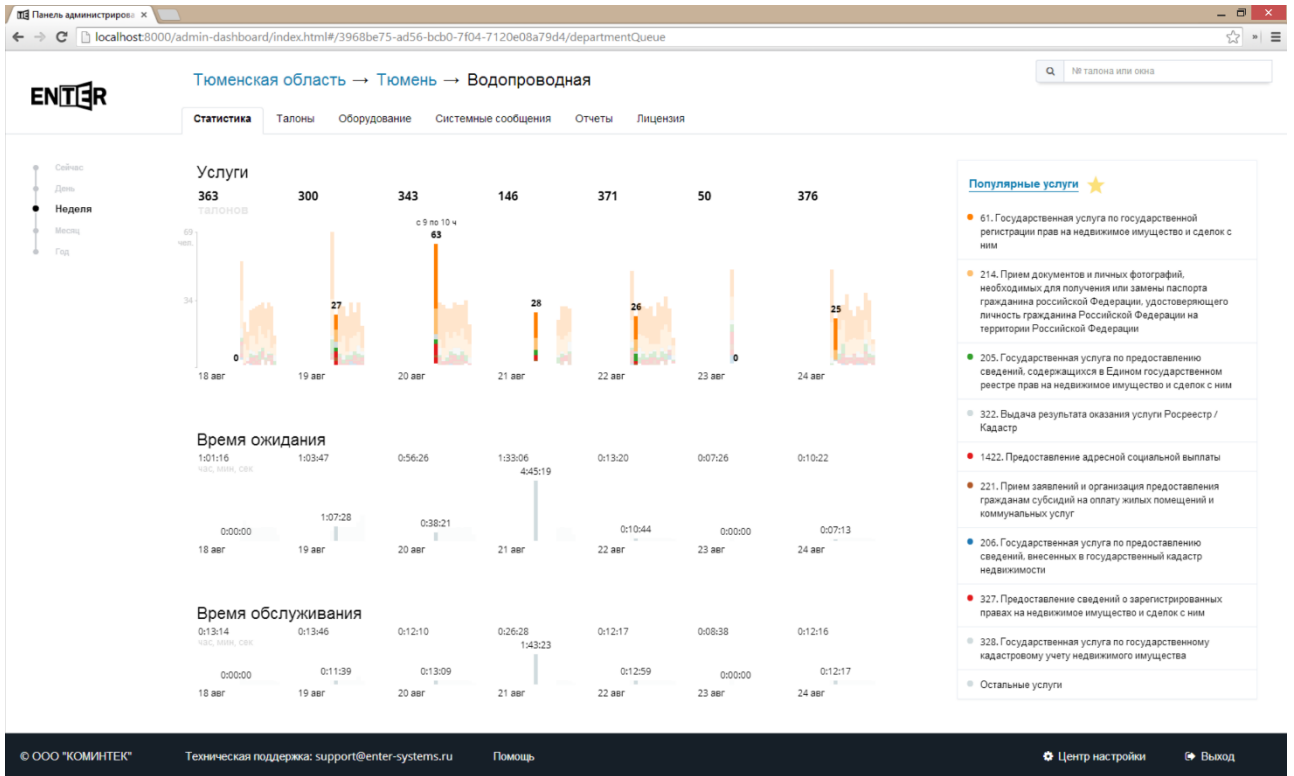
Панель администрирова ×

localhost:8000/admin-dashboard/index.html#/3968be75-ad56-bcb0-7f04-7120e08a79d4/departmentQueue

ENTER

Тюменская область → Тюмень → Водопроводная

№ талона или окна

Статистика Талоны Оборудование Системные сообщения Отчеты Лицензия

Сейчас
День
Неделя
Месяц
Год

Услуги

363 300 343 146 371 50 376

талонов

69 чел.

34

с 9 по 10 ч

63

27

28

26

25

0

0

18 авг 19 авг 20 авг 21 авг 22 авг 23 авг 24 авг

Время ожидания

1:01:16 1:03:47 0:56:26 1:33:06 0:13:20 0:07:26 0:10:22

час, мин, сек

4:45:19

0:00:00 1:07:28 0:38:21 0:10:44 0:00:00 0:07:13

18 авг 19 авг 20 авг 21 авг 22 авг 23 авг 24 авг

Время обслуживания

0:13:14 0:13:46 0:12:10 0:26:28 0:12:17 0:08:38 0:12:16

час, мин, сек

1:43:23

0:00:00 0:11:39 0:13:09 0:12:59 0:00:00 0:12:17

18 авг 19 авг 20 авг 21 авг 22 авг 23 авг 24 авг

Популярные услуги

61. Государственная услуга по государственной регистрации прав на недвижимое имущество и сделок с ним

214. Прием документов и личных фотографий, необходимых для получения или замены паспорта гражданина российской Федерации, удостоверяющего личность гражданина Российской Федерации на территории Российской Федерации

205. Государственная услуга по предоставлению сведений, содержащихся в Едином государственном реестре прав на недвижимое имущество и сделок с ним

322. Выдача результата оказания услуги Росреестр / Кадастр

1422. Предоставление адресной социальной выплаты

221. Прием заявлений и организация предоставления гражданам субсидий на оплату жилых помещений и коммунальных услуг

206. Государственная услуга по предоставлению сведений, внесенных в государственный кадастр недвижимости

327. Предоставление сведений о зарегистрированных правах на недвижимое имущество и сделок с ним

328. Государственная услуга по государственному кадастровому учету недвижимого имущества

Остальные услуги

© ООО "КОМИНТЕК" Техническая поддержка: support@enter-systems.ru Помощь

Центр настройки Выход